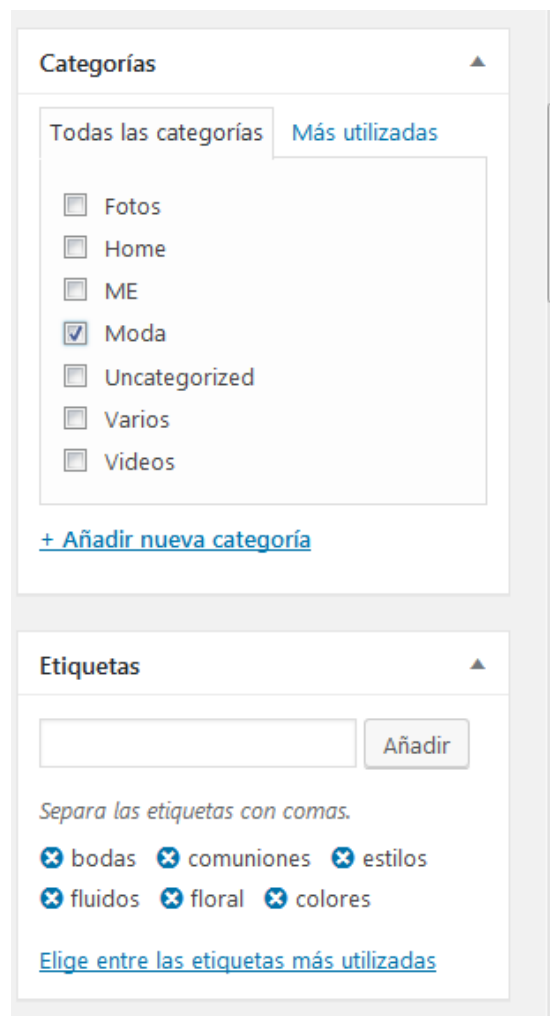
Categorías

Todas las categorías | Más utilizadas

Fotos
Home
ME
Moda
Uncategorized
Varios
Videos

+ Añadir nueva categoría

Etiquetas

Añadir

Separa las etiquetas con comas.

bodas comuniones estilos fluidos floral colores

Elige entre las etiquetas más utilizadas